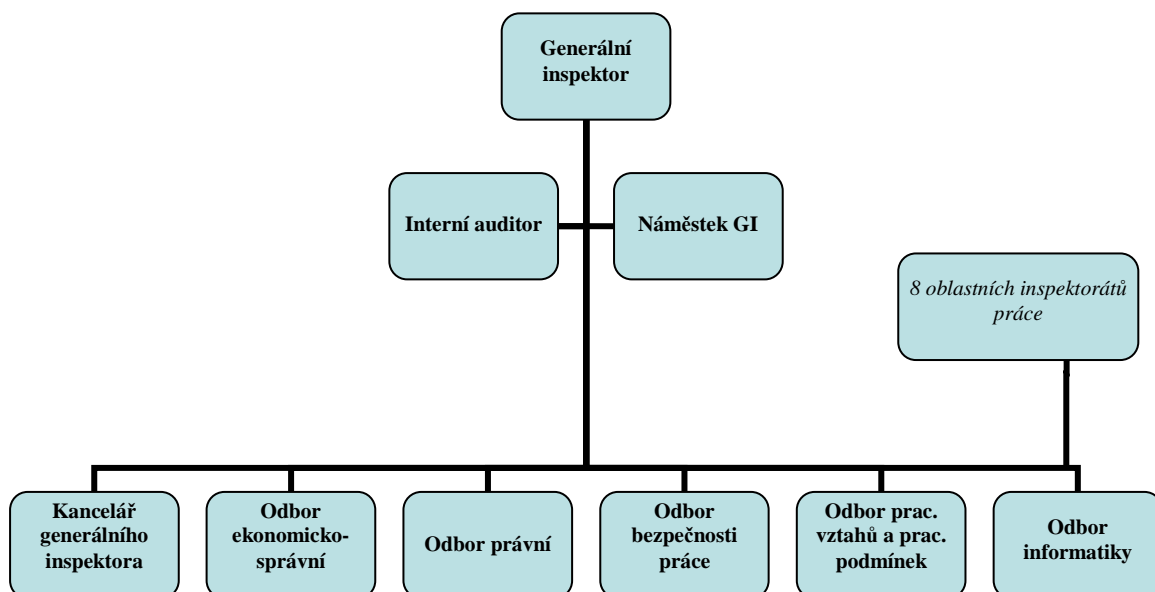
Generální inspektor

Interní auditor

Náměstek GI

8 oblastních inspektorátů práce

Kancelář generálního inspektora

Odbor ekonomicko-správní

Odbor právní

Odbor bezpečnosti práce

Odbor prac. vztahů a prac. podmínek

Odbor informatiky